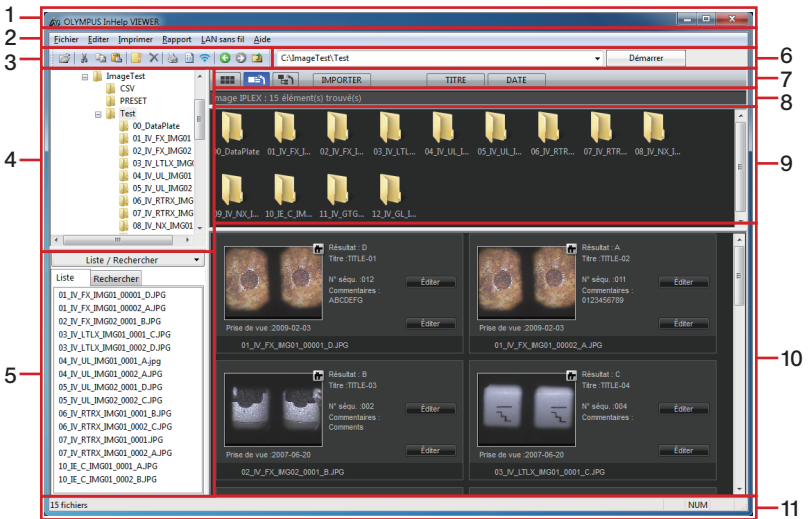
1
2
3
4
5
6
7
8
9
10
11

OLYMPUS InHelp VIEWER

Fichier Editer Imprimer Rapport LAN sans fil Aide

C:\ImageTest\Test
Démarrer

IMPORTER TITRE DATE

Image IPLEX : 15 élément(s) trouvé(s)

ImageTest
CSV
PRESET
Test
00_DataPlate
01_IV_FX_IMG01
02_IV_FX_IMG02
03_IV_LTLX_IMG0
04_IV_UL_IMG01
05_IV_UL_IMG02
06_IV_RTRX_IMG
07_IV_RTRX_IMG
08_IV_NX_IMG01

00_DataPlate 01_IV_FX_I... 02_IV_FX_I... 03_IV_LTL... 04_IV_UL_I... 05_IV_UL_J... 06_IV_RTR... 07_IV_RTR... 08_IV_NX_I...
09_IV_NX_I... 10_IE_C_IM... 11_IV_GTG... 12_IV_GL_I...

Liste / Rechercher
Liste Rechercher

01_IV_FX_IMG01_00001_D.JPG
01_IV_FX_IMG01_00002_A.JPG
02_IV_FX_IMG02_0001_B.JPG
03_IV_LTLX_IMG01_0001_C.JPG
03_IV_LTLX_IMG01_0002_D.JPG
04_IV_UL_IMG01_0001_A.jpg
04_IV_UL_IMG01_0002_A.JPG
05_IV_UL_IMG02_0001_D.JPG
05_IV_UL_IMG02_0002_C.JPG
06_IV_RTRX_IMG01_0001_B.JPG
06_IV_RTRX_IMG01_0002_C.JPG
07_IV_RTRX_IMG01_0001.JPG
07_IV_RTRX_IMG01_0002_A.JPG
10_IE_C_IMG01_0001_A.JPG
10_IE_C_IMG01_0002_B.JPG

Résultat : D
Titre :TITLE-01
N° séqu. :012
Commentaires :
ABCDEFG
Éditer
Éditer
Prise de vue :2009-02-03
01_IV_FX_IMG01_00001_D.JPG

Résultat : A
Titre :TITLE-02
N° séqu. :011
Commentaires :
0123456789
Éditer
Éditer
Prise de vue :2009-02-03
01_IV_FX_IMG01_00002_A.JPG

Résultat : B
Titre :TITLE-03
N° séqu. :002
Commentaires :
Comments
Éditer
Éditer
Prise de vue :2007-06-20
02_IV_FX_IMG02_0001_B.JPG

Résultat : C
Titre :TITLE-04
N° séqu. :004
Commentaires :
Éditer
Éditer
Prise de vue :2007-06-20
03_IV_LTLX_IMG01_0001_C.JPG

15 fichiers
NUM